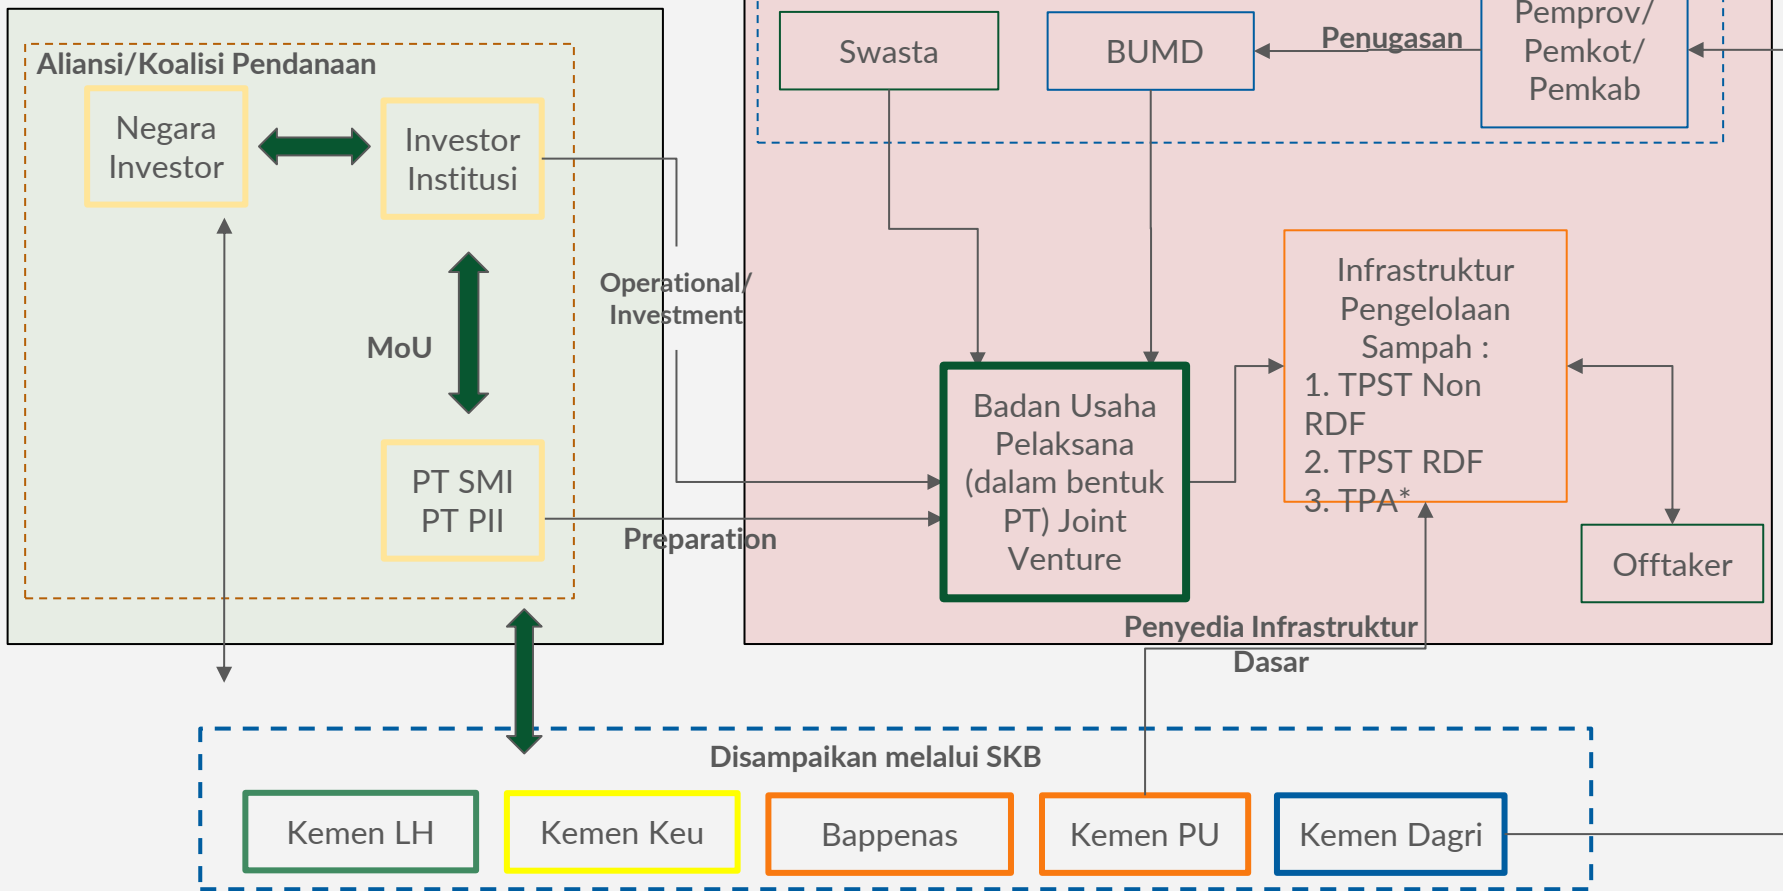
Aliansi/Koalisi Pendanaan

Negara Investor

Investor Institusi

MoU

PT SMI
PT PII

Operational/ Investment

Preparation

Swasta

BUMD

Penugasan

Pemprov/ Pemkot/ Pemkab

Badan Usaha Pelaksana (dalam bentuk PT) Joint Venture

Infrastruktur Pengelolaan Sampah :
1. TPST Non RDF
2. TPST RDF
3. TPA*

Offtaker

Penyedia Infrastruktur Dasar

Disampaikan melalui SKB

Kemen LH

Kemen Keu

Bappenas

Kemen PU

Kemen Dagri